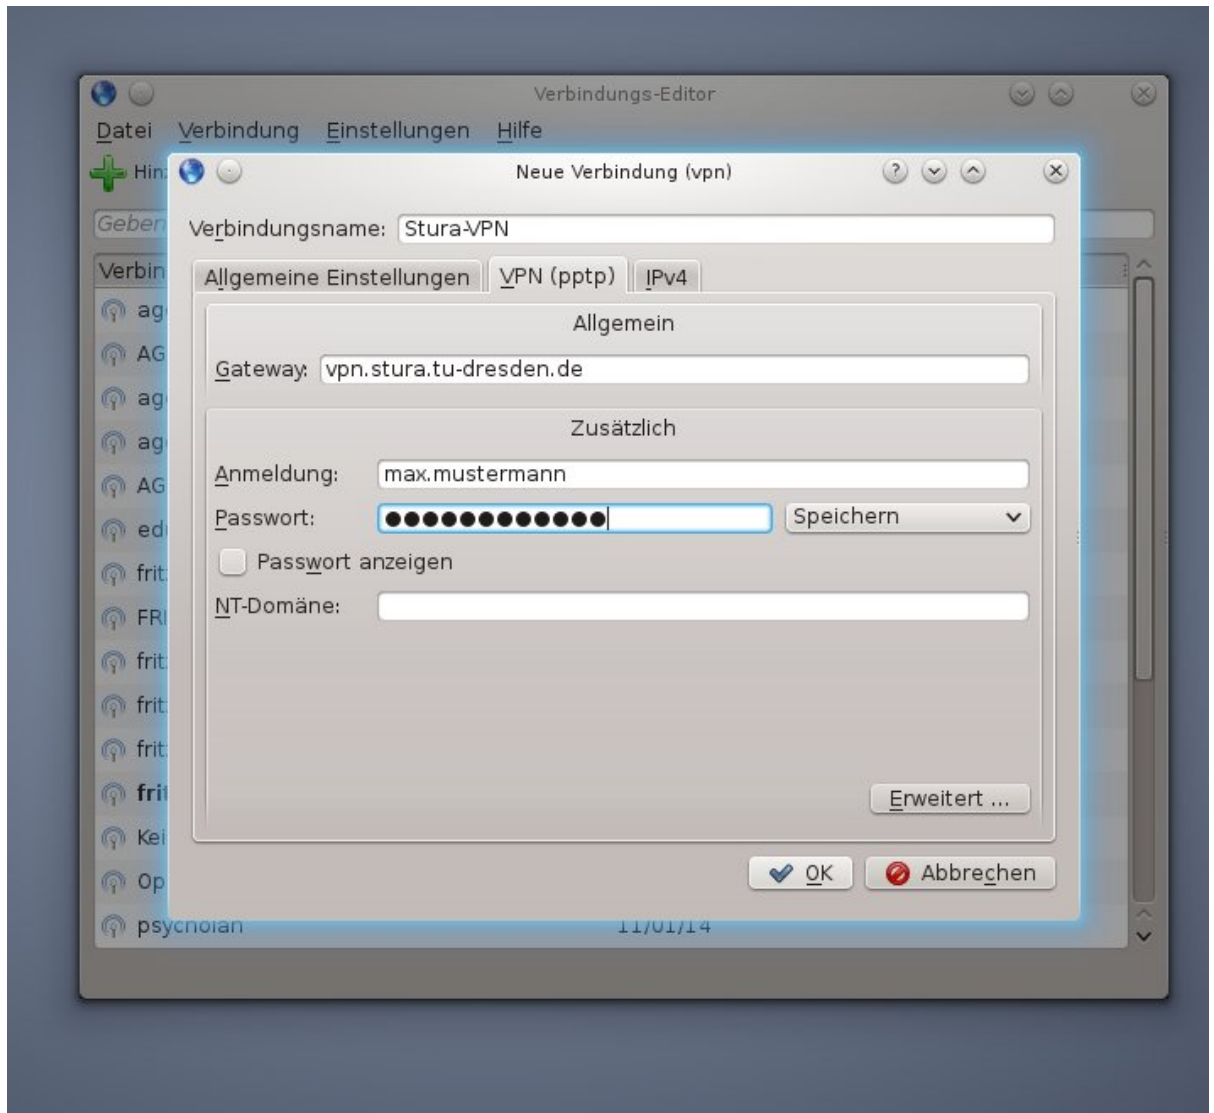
Verbindungs-Editor

Datei Verbindung Einstellungen Hilfe

Hin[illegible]

Geben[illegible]

Verbin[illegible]

ag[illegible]
AG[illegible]
ag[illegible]
ag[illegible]
AG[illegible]
ed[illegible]
frit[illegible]
FR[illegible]
frit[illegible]
frit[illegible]
frit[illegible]
fri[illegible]
Kei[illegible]
Op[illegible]
psycholan 11/01/14

Neue Verbindung (vpn)

Verbindungsname: Stura-VPN

Allgemeine Einstellungen | VPN (pptp) | IPv4

Allgemein

Gateway: vpn.stura.tu-dresden.de

Zusätzlich

Anmeldung: max.mustermann

Passwort: ●●●●●●●●●●●●● Speichern

Passwort anzeigen

NT-Domäne:

Erweitert ...

OK Abbrechen